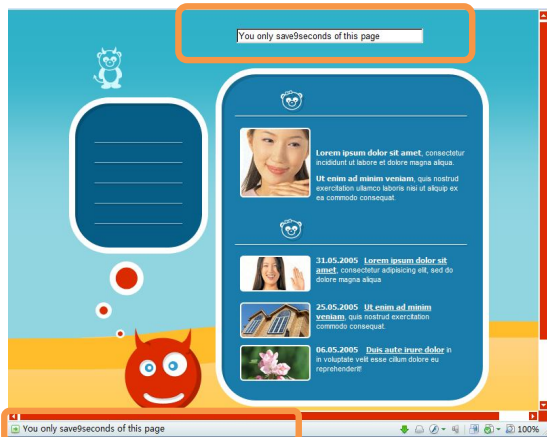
You only save9seconds of this page

**Lorem ipsum dolor sit amet**, consectetur incididunt ut labore et dolore magna aliqua.

**Ut enim ad minim veniam**, quis nostrud exercitation ullamco laboris nisi ut aliquip ex ea commodo consequat.

**31.05.2005** **Lorem ipsum dolor sit amet**, consectetur adipisicing elit, sed do dolore magna aliqua

**25.05.2005** **Ut enim ad minim veniam**, quis nostrud exercitation commodo consequat.

**06.05.2005** **Duis aute irure dolor** in in voluptate velit esse cillum dolore eu reprehenderit!

You only save9seconds of this page

100%